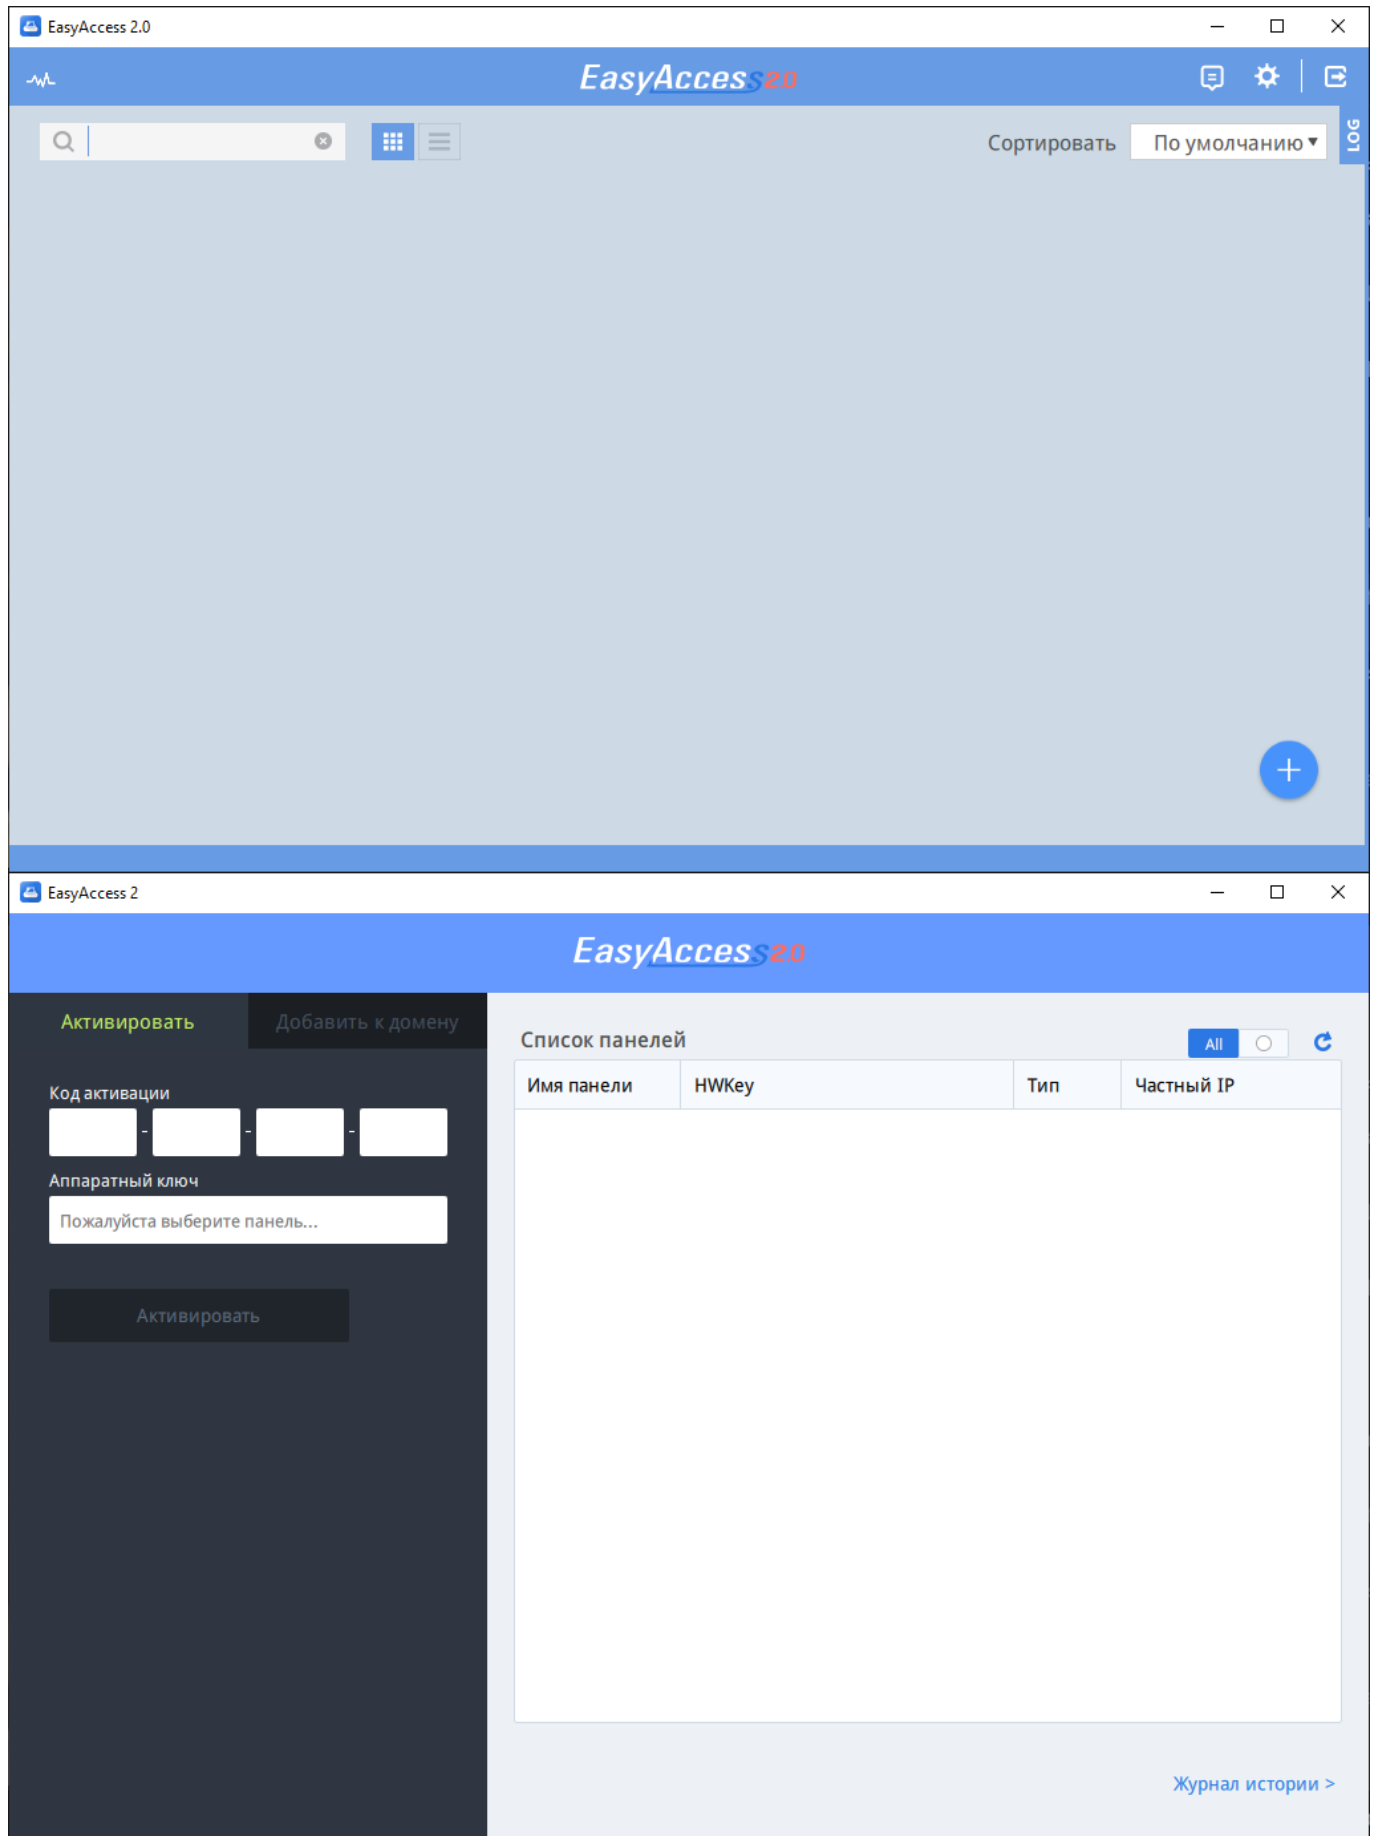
EasyAccess 2.0

EasyAccess2.0

Сортировать По умолчанию ▾

LOG

+

EasyAccess 2

EasyAccess2.0

Активировать Добавить к домену

Код активации

- - -

Аппаратный ключ

Пожалуйста выберите панель...

Активировать

Список панелей

All

| Имя панели | HWKey | Тип | Частный IP |
|---|---|---|---|

Журнал истории >